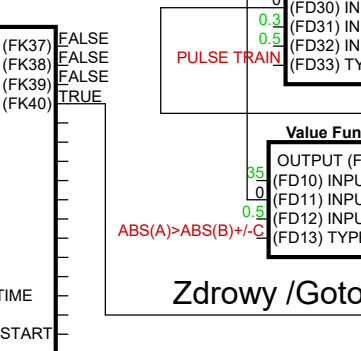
(FK37) FALSE
(FK38) FALSE
(FK39) FALSE
(FK40) TRUE

TIME

START

(FD30) IN
0.3 (FD31) IN
0.5 (FD32) IN
PULSE TRAIN (FD33) TY

Value Fun
OUTPUT (F
35 (FD10) INPU
0 (FD11) INPU
0.5 (FD12) INPU
ABS(A)>ABS(B)+/-C (FD13) TYP

Zdrowy /Goto